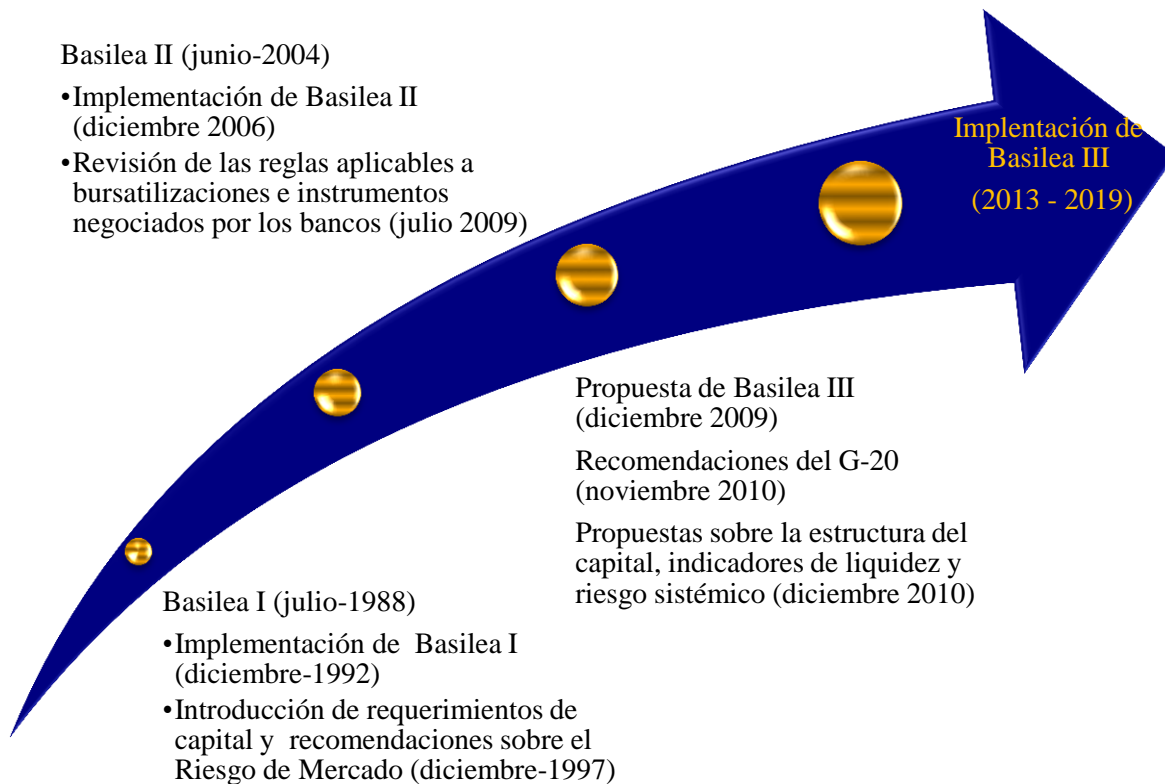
Basilea II (junio-2004)

•Implementación de Basilea II (diciembre 2006)

•Revisión de las reglas aplicables a bursatilizaciones e instrumentos negociados por los bancos (julio 2009)

Implentación de Basilea III

(2013 - 2019)

Propuesta de Basilea III (diciembre 2009)

Recomendaciones del G-20 (noviembre 2010)

Propuestas sobre la estructura del capital, indicadores de liquidez y riesgo sistémico (diciembre 2010)

Basilea I (julio-1988)

•Implementación de Basilea I (diciembre-1992)

•Introducción de requerimientos de capital y recomendaciones sobre el Riesgo de Mercado (diciembre-1997)